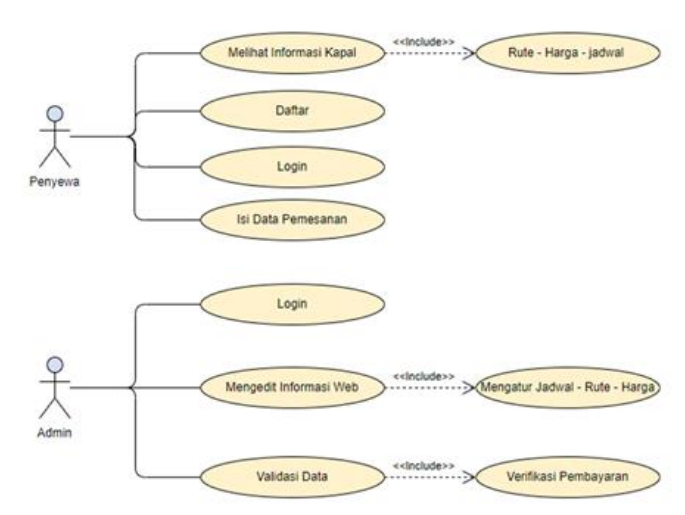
Melihat Informasi Kapal

<<Include>>

Rute - Harga - jadwal

Daftar

Penyewa

Login

Isi Data Pemesanan

Login

Admin

Mengedit Informasi Web

<<Include>>

Mengatur Jadwal - Rute - Harga

Validasi Data

<<Include>>

Verifikasi Pembayaran